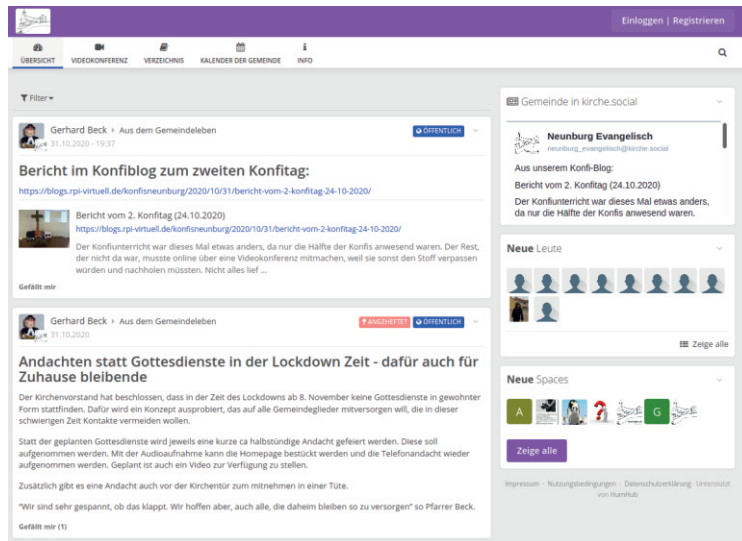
Einloggen | Registrieren

ÜBERSICHT VIDEOKONFERENZ VERZEICHNIS KALENDER DER GEMEINDE INFO

Filter

Gerhard Beck › Aus dem Gemeindeleben
ÖFFENTLICH
31.10.2020 - 19:37

Bericht im Konfiblog zum zweiten Konfitag:

https://blogs.rpi-virtuell.de/konfisneunburg/2020/10/31/bericht-vom-2-konfitag-24-10-2020/

Bericht vom 2. Konfitag (24.10.2020)
https://blogs.rpi-virtuell.de/konfisneunburg/2020/10/31/bericht-vom-2-konfitag-24-10-2020/
Der Konfiunterricht war dieses Mal etwas anders, da nur die Hälfte der Konfis anwesend waren. Der Rest, der nicht da war, musste online über eine Videokonferenz mitmachen, weil sie sonst den Stoff verpassen würden und nachholen müssten. Nicht alles lief ...

Gefällt mir

Gerhard Beck › Aus dem Gemeindeleben
ANGEHEFTET ÖFFENTLICH
31.10.2020

Andachten statt Gottesdienste in der Lockdown Zeit - dafür auch für Zuhause bleibende

Der Kirchenvorstand hat beschlossen, dass in der Zeit des Lockdowns ab 8. November keine Gottesdienste in gewohnter Form stattfinden. Dafür wird ein Konzept ausprobiert, das auf alle Gemeindeglieder mitversorgen will, die in dieser schwierigen Zeit Kontakte vermeiden wollen.

Statt der geplanten Gottesdienste wird jeweils eine kurze ca halbstündige Andacht gefeiert werden. Diese soll aufgenommen werden. Mit der Audioaufnahme kann die Homepage bestückt werden und die Telefonandacht wieder aufgenommen werden. Geplant ist auch ein Video zur Verfügung zu stellen.

Zusätzlich gibt es eine Andacht auch vor der Kirchentür zum mitnehmen in einer Tüte.

"Wir sind sehr gespannt, ob das klappt. Wir hoffen aber, auch alle, die daheim bleiben zu versorgen" so Pfarrer Beck.

Gefällt mir (1)

Gemeinde in kirche.social

Neunburg Evangelisch
neunburg_evangelisch@kirche.social
Aus unserem Konfi-Blog:
Bericht vom 2. Konfitag (24.10.2020)
Der Konfiunterricht war dieses Mal etwas anders, da nur die Hälfte der Konfis anwesend waren.

Neue Leute

Zeige alle

Neue Spaces

A G

Zeige alle

Impressum · Nutzungsbedingungen · Datenschutzerklärung · Unterstützt von HumHub